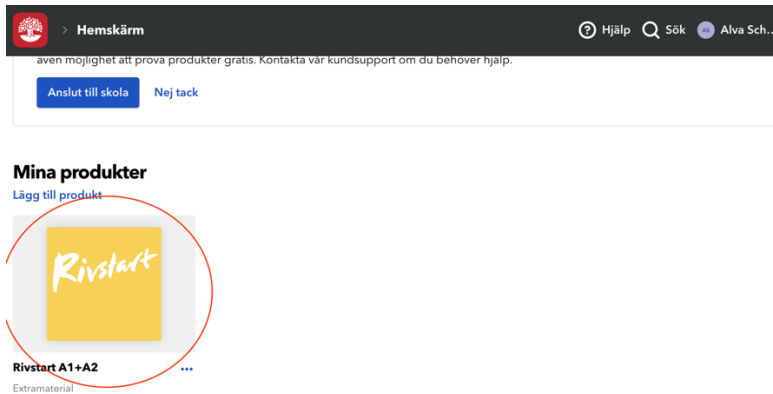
> Hemskärm

Hjälp Sök AS Alva Sch...

även möjlighet att prova produkter gratis. Kontakta vår kundsupport om du behöver hjälp.

Anslut till skola Nej tack

Mina produkter

Lägg till produkt

Rivstart

Rivstart A1+A2 ...

Extramaterial